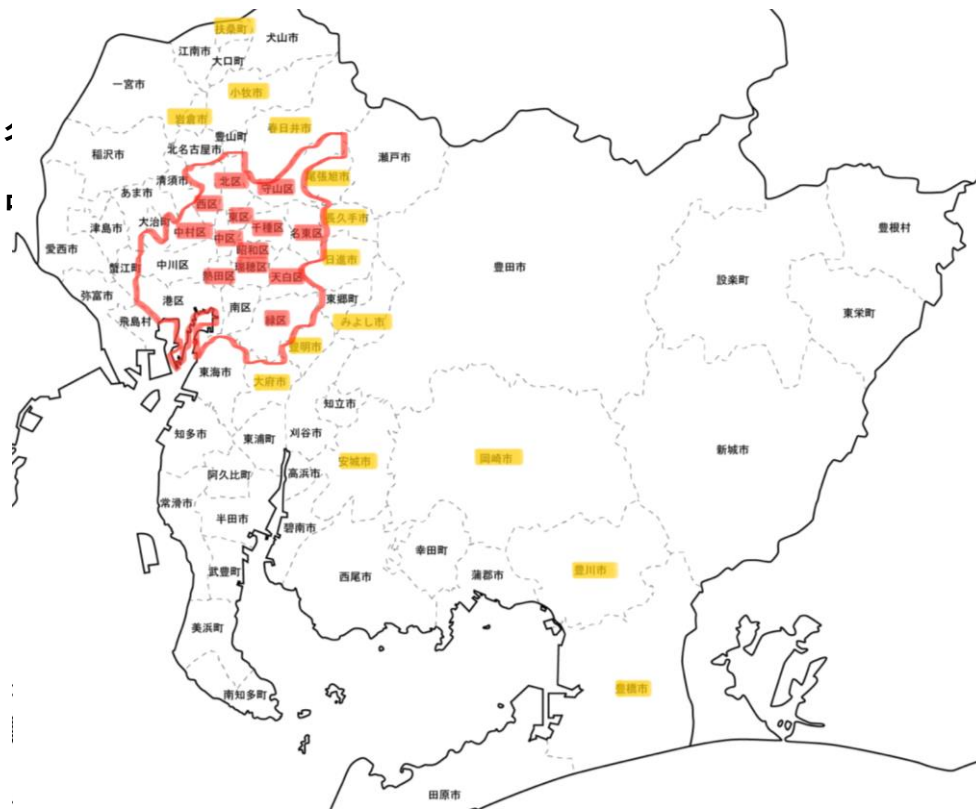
扶桑町
犬山市
江南市
大口町
一宮市
小牧市
岩倉市
豊山町
春日井市
稲沢市
北名古屋市
瀬戸市
清須市
北区
守山区
尾張旭市
あま市
西区
東区
長久手市
津島市
大治町
中村区
千種区
名東区
中区
豊根村
愛西市
昭和区
日進市
豊田市
蟹江町
中川区
瑞穂区
熱田区
天白区
設楽町
弥富市
港区
南区
東郷町
東栄町
飛島村
緑区
みよし市
豊明市
東海市
大府市
知立市
知多市
東浦町
刈谷市
新城市
阿久比町
高浜市
安城市
岡崎市
常滑市
半田市
碧南市
幸田町
武豊町
西尾市
蒲郡市
豊川市
美浜町
南知多町
豊橋市
田原市